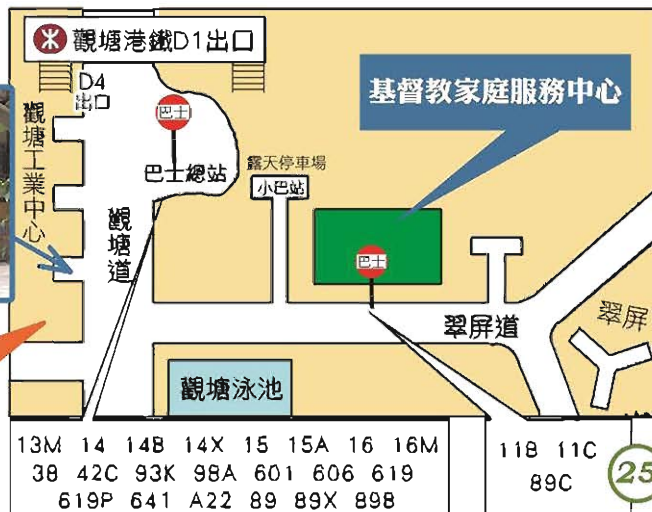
觀塘港鐵D1出口

D4 出口

觀塘工業中心

巴士

巴士總站

露天停車場

小巴站

基督教家庭服務中心

巴士

觀塘道

翠屏道

翠屏

觀塘泳池

13M 14 14B 14X 15 15A 16 16M 38 42C 93K 98A 601 606 619 619P 641 A22 89 89X 89B

11B 11C 89C

25